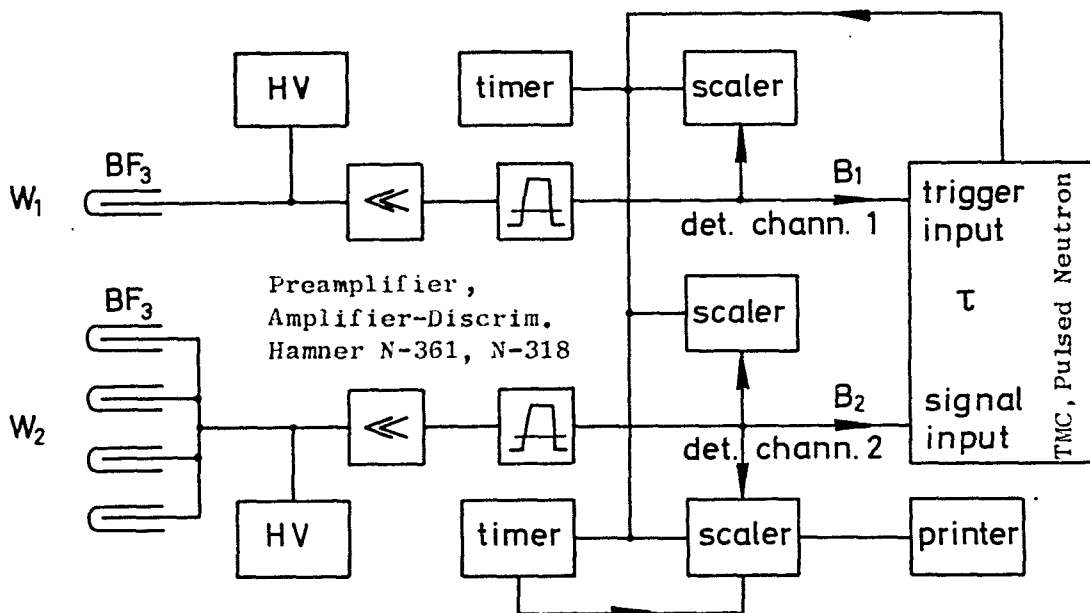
HV

timer

scaler

$BF_3$

$W_1$

$\ll$

$B_1$

trigger input

det. chann. 1

TMC, Pulsed Neutron

$BF_3$

Preamplifier, Amplifier-Discrim. Hamner N-361, N-318

scaler

$\tau$

$W_2$

$\ll$

$B_2$

signal input

det. chann. 2

HV

timer

scaler

printer